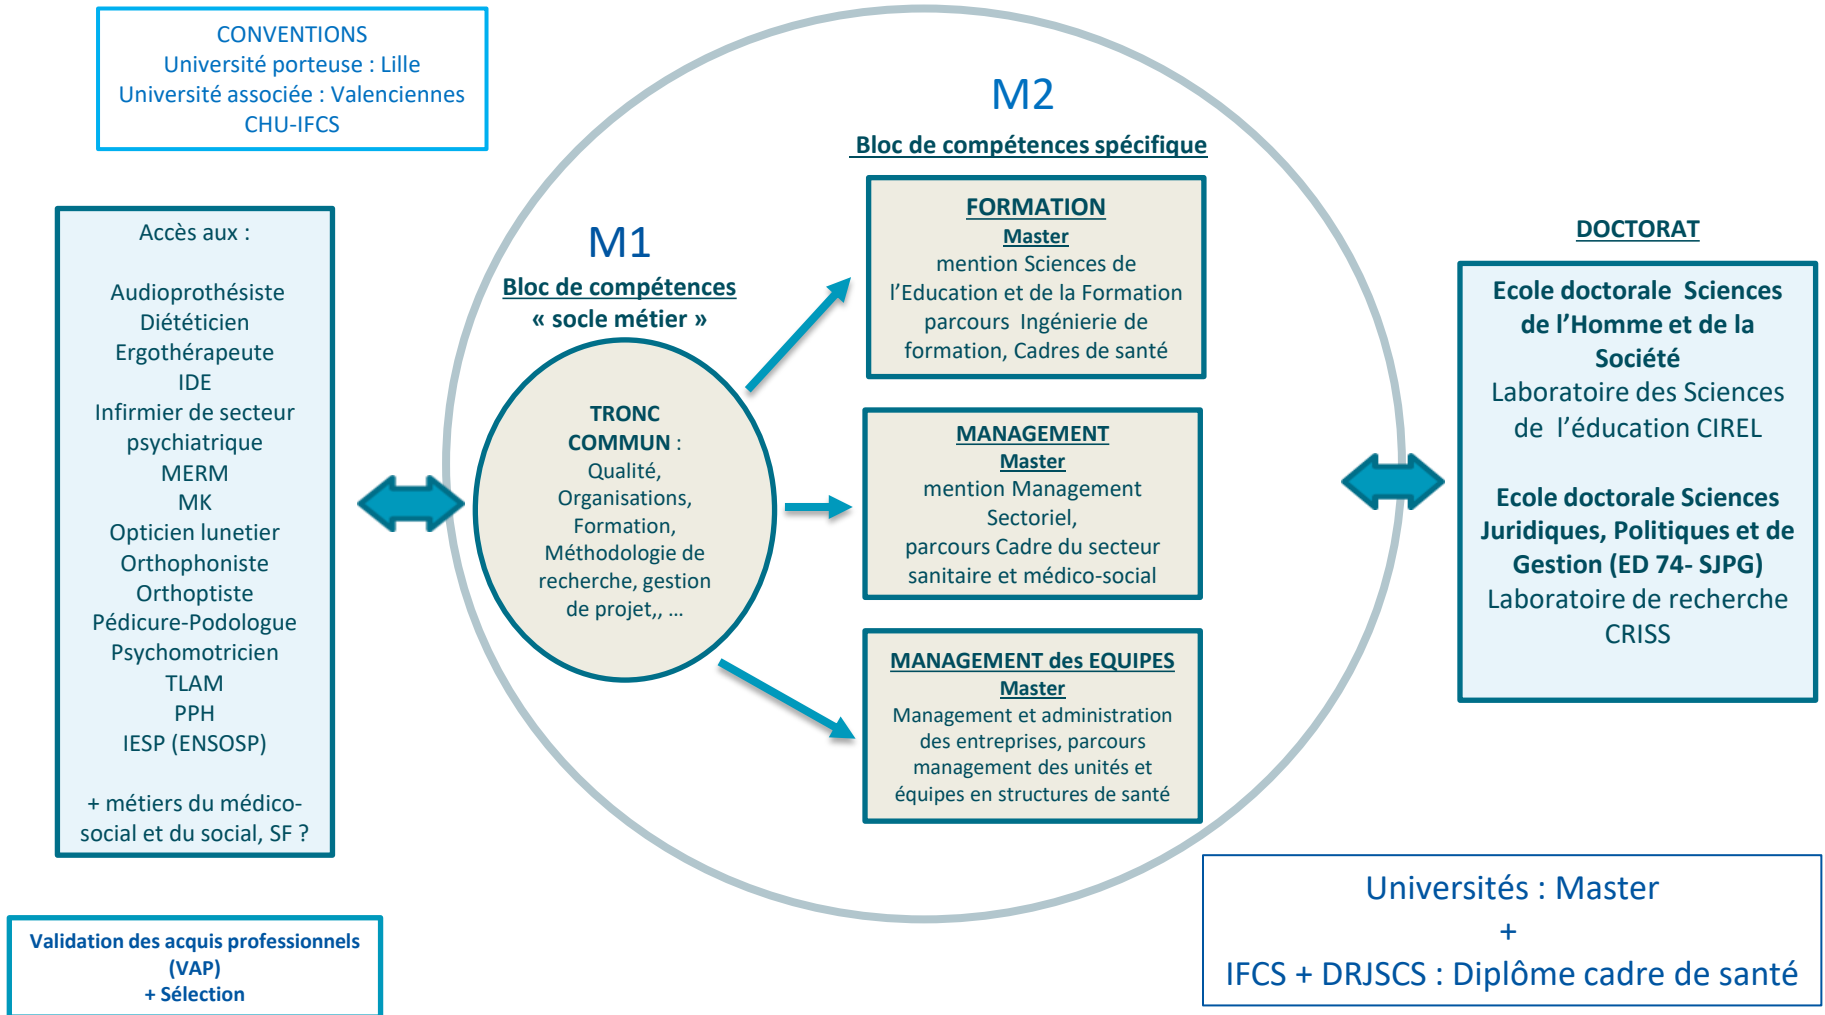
CONVENTIONS
Université porteuse : Lille
Université associée : Valenciennes
CHU-IFCS

Accès aux :

Audioprothésiste
Diététicien
Ergothérapeute
IDE
Infirmier de secteur psychiatrique
MERM
MK
Opticien lunetier
Orthophoniste
Orthoptiste
Pédicure-Podologue
Psychomotricien
TLAM
PPH
IESP (ENSOSP)

+ métiers du médico-social et du social, SF ?

Validation des acquis professionnels (VAP)
+ Sélection

M1
Bloc de compétences « socle métier »

TRONC COMMUN : Qualité, Organisations, Formation, Méthodologie de recherche, gestion de projet,, …

M2
Bloc de compétences spécifique

FORMATION
Master
mention Sciences de l'Education et de la Formation parcours Ingénierie de formation, Cadres de santé

MANAGEMENT
Master
mention Management Sectoriel, parcours Cadre du secteur sanitaire et médico-social

MANAGEMENT des EQUIPES
Master
Management et administration des entreprises, parcours management des unités et équipes en structures de santé

DOCTORAT

Ecole doctorale Sciences de l'Homme et de la Société
Laboratoire des Sciences de l'éducation CIREL

Ecole doctorale Sciences Juridiques, Politiques et de Gestion (ED 74- SJPG)
Laboratoire de recherche CRISS

Universités : Master
+
IFCS + DRJSCS : Diplôme cadre de santé